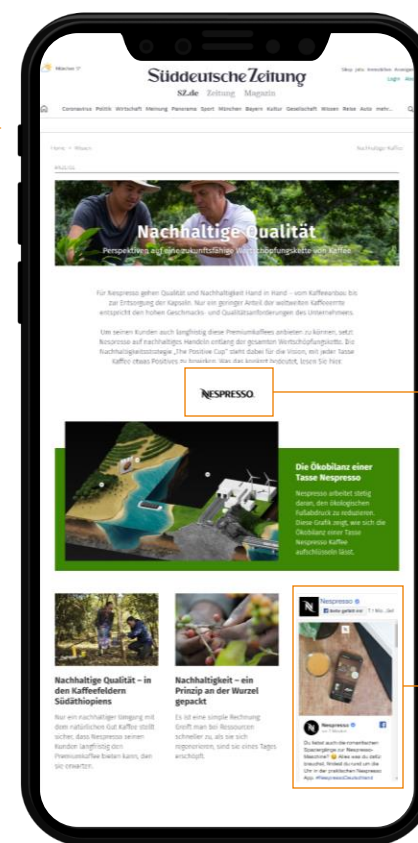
Süddeutsche Zeitung

SZ.de Zeitung Magazin

Login

Coronavirus Politik Wirtschaft Meinung Panorama Sport München Bayern Kultur Gesellschaft Wissen Reise Auto mehr...

Home > Wissen

Nachhaltige Kaffee

Nachhaltige Qualität

Perspektiven auf eine zukunftsfähige Wertschöpfungskette von Kaffee

Für Nespresso gehen Qualität und Nachhaltigkeit Hand in Hand – vom Kaffeeanbau bis zur Entsorgung der Kapseln. Nur ein geringer Anteil der weltweiten Kaffeeernte entspricht den hohen Geschmacks- und Qualitätsanforderungen des Unternehmens.

Um seinen Kunden auch langfristig diese Premiumkaffees anbieten zu können, setzt Nespresso auf nachhaltiges Handeln entlang der gesamten Wertschöpfungskette. Die Nachhaltigkeitsstrategie „The Positive Cup" steht dabei für die Vision, mit jeder Tasse Kaffee etwas Positives zu bewirken. Was das konkret bedeutet, lesen Sie hier.

NESPRESSO.

Die Ökobilanz einer Tasse Nespresso

Nespresso arbeitet stetig daran, den ökologischen Fußabdruck zu reduzieren. Diese Grafik zeigt, wie sich die Ökobilanz einer Tasse Nespresso Kaffee aufschlüsseln lässt.

Nachhaltige Qualität – in den Kaffeefeldern Südäthiopiens

Nur ein nachhaltiger Umgang mit dem natürlichen Gut Kaffee stellt sicher, dass Nespresso seinen Kunden langfristig den Premiumkaffee bieten kann, den sie erwarten.

Nachhaltigkeit – ein Prinzip an der Wurzel gepackt

Es ist eine simple Rechnung: Greift man bei Ressourcen schneller zu, als sie sich regenerieren, sind sie eines Tages erschöpft.

Nespresso

Nespresso

Du liebst auch die romantischen Spaziergänge zur Nespresso-Maschine? Alles was du dafür brauchst, findest du rund um die Uhr in der praktischen Nespresso App. #NespressoDeutschland